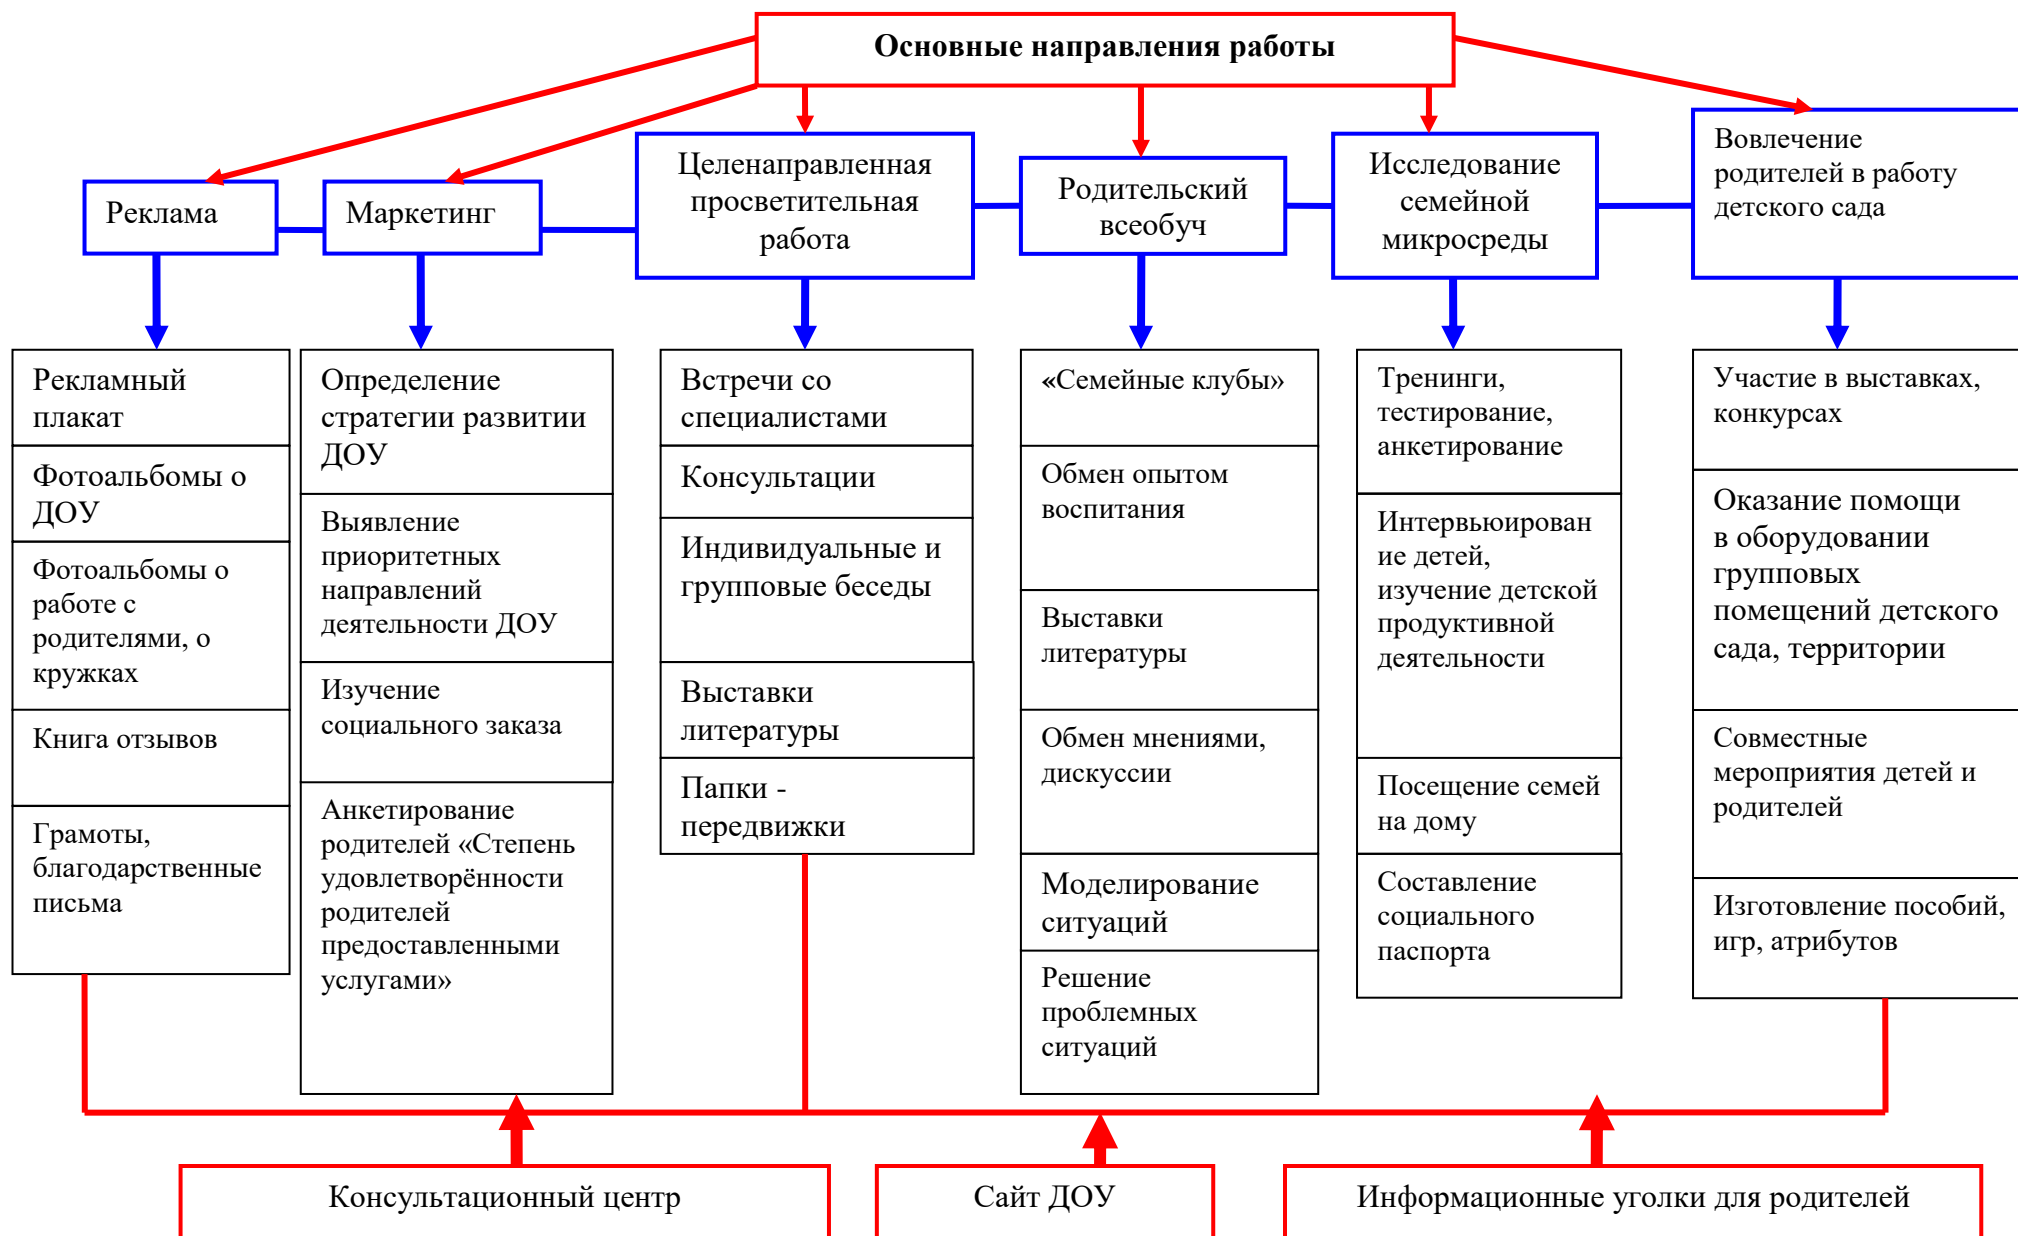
Основные направления работы

Реклама

Маркетинг

Целенаправленная просветительная работа

Родительский всеобуч

Исследование семейной микросреды

Вовлечение родителей в работу детского сада

Рекламный плакат

Фотоальбомы о ДОУ

Фотоальбомы о работе с родителями, о кружках

Книга отзывов

Грамоты, благодарственные письма

Определение стратегии развитии ДОУ

Выявление приоритетных направлений деятельности ДОУ

Изучение социального заказа

Анкетирование родителей «Степень удовлетворённости родителей предоставленными услугами»

Встречи со специалистами

Консультации

Индивидуальные и групповые беседы

Выставки литературы

Папки - передвижки

«Семейные клубы»

Обмен опытом воспитания

Выставки литературы

Обмен мнениями, дискуссии

Моделирование ситуаций

Решение проблемных ситуаций

Тренинги, тестирование, анкетирование

Интервьюирование детей, изучение детской продуктивной деятельности

Посещение семей на дому

Составление социального паспорта

Участие в выставках, конкурсах

Оказание помощи в оборудовании групповых помещений детского сада, территории

Совместные мероприятия детей и родителей

Изготовление пособий, игр, атрибутов

Консультационный центр

Сайт ДОУ

Информационные уголки для родителей